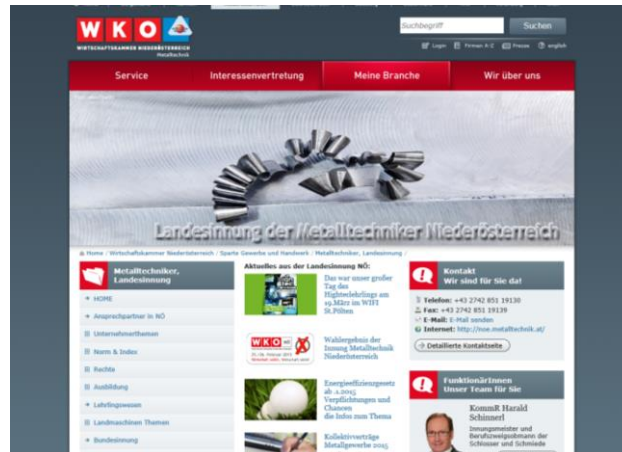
WKO
WIRTSCHAFTSKAMMER NIEDERÖSTERREICH
Metalltechnik

Suchbegriff
Suchen

Login Firmen A-Z Presse english

Service
Interessenvertretung
Meine Branche
Wir über uns

Landesinnung der Metalltechniker Niederösterreich

Home / Wirtschaftskammer Niederösterreich / Sparte Gewerbe und Handwerk / Metalltechniker, Landesinnung

Metalltechniker, Landesinnung

HOME
Ansprechpartner in NÖ
Unternehmerthemen
Norm & Index
Rechts
Ausbildung
Lehrlingswesen
Landmaschinen Themen
Bundesinnung

Aktuelles aus der Landesinnung NÖ:

Das war unser großer Tag des Hightechlehrlings am 19.März im WIFI St.Pölten

Wahlergebnis der Innung Metalltechnik Niederösterreich

Energieeffizienzgesetz ab 1.2015 Verpflichtungen und Chancen die Infos zum Thema

Kollektivverträge Metallgewerbe 2015

Kontakt
Wir sind für Sie da!

Telefon: +43 2742 851 19130
Fax: +43 2742 851 19139
E-Mail: E-Mail senden
Internet: http://noe.metalltechnik.at/

Detaillierte Kontaktseite

FunktionärInnen
Unser Team für Sie

KommR Harald Schinnerl
Innungsmeister und Berufszweigobmann der Schlosser und Schmiede